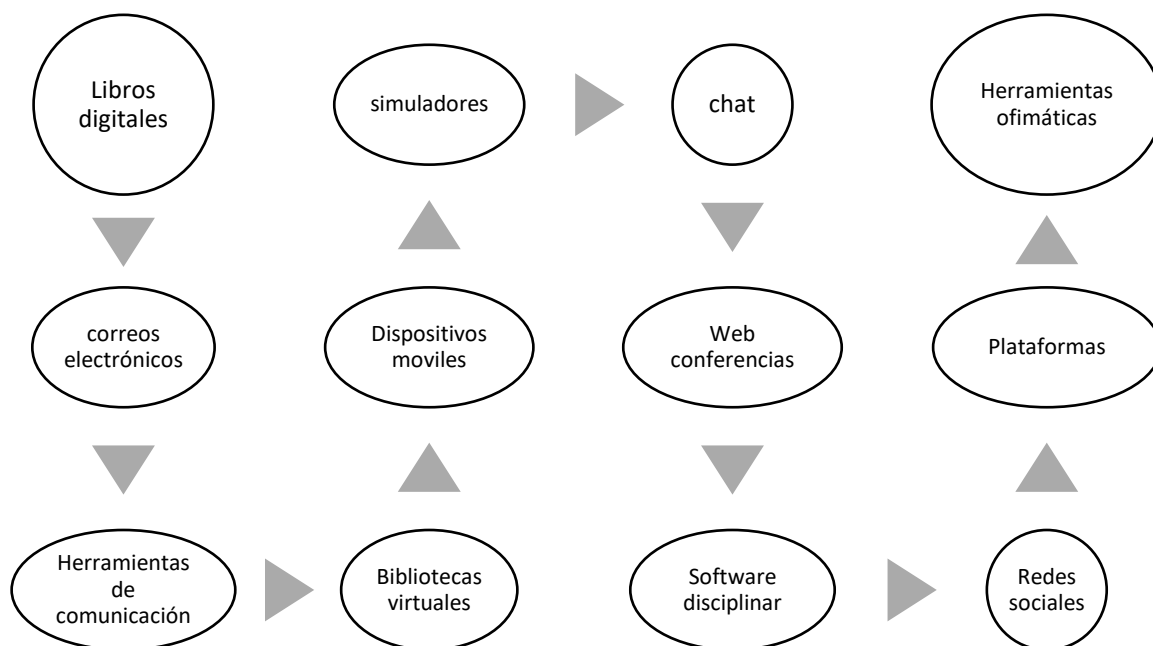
Libros digitales

correos electrónicos

Herramientas de comunicación

Bibliotecas virtuales

Dispositivos moviles

simuladores

chat

Web conferencias

Software disciplinar

Redes sociales

Plataformas

Herramientas ofimáticas